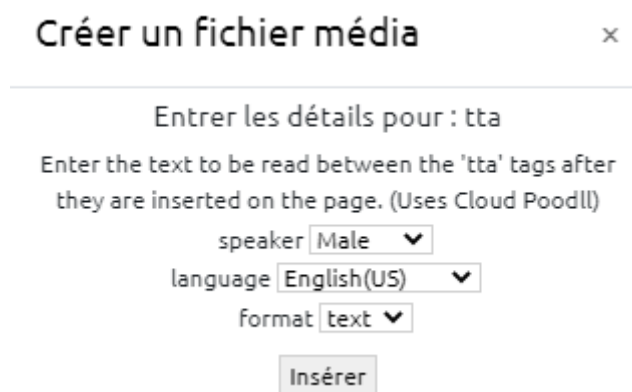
Créer un fichier média ×

Entrer les détails pour : tta

Enter the text to be read between the 'tta' tags after they are inserted on the page. (Uses Cloud Poodll)

speaker Male

language English(US)

format text

Insérer